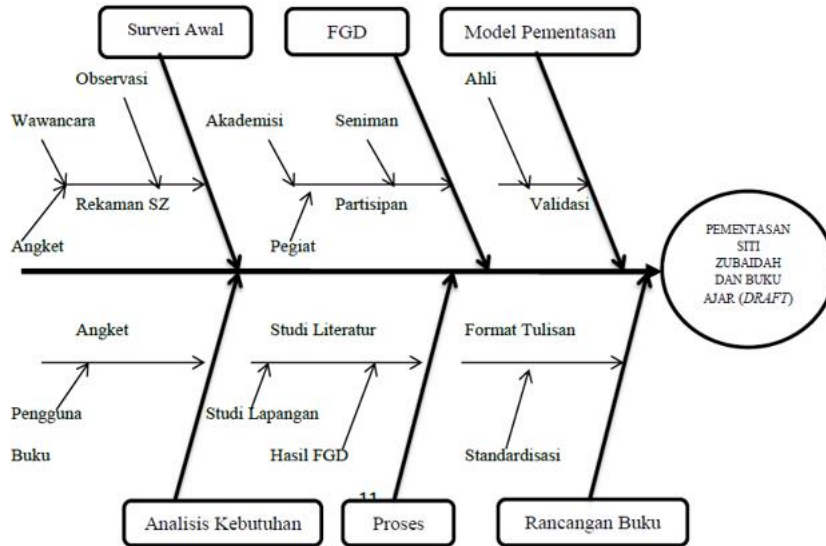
Surveri Awal

FGD

Model Pementasan

Observasi

Wawancara

Rekaman SZ

Angket

Akademisi

Seniman

Partisipan

Pegiat

Ahli

Validasi

PEMENTASAN SITI ZUBAIDAH DAN BUKU AJAR (*DRAFT*)

Angket

Pengguna

Buku

Studi Literatur

Studi Lapangan

Hasil FGD

Format Tulisan

Standardisasi

11

Analisis Kebutuhan

Proses

Rancangan Buku